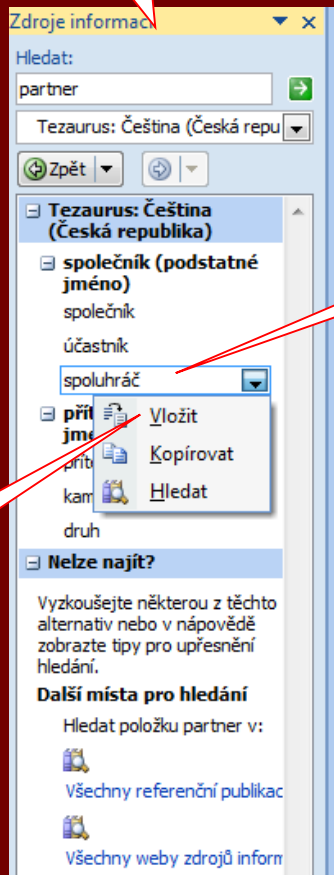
Zdroje informací

Hledat:

partner

Tezaurus: Čeština (Česká repu

Zpět

⊟ Tezaurus: Čeština (Česká republika)

⊟ společník (podstatné jméno)

společník

účastník

spoluhráč

⊟ přít jmé

přít

kam

druh

Vložit

Kopírovat

Hledat

⊟ Nelze najít?

Vyzkoušejte některou z těchto alternativ nebo v nápovědě zobrazte tipy pro upřesnění hledání.

Další místa pro hledání

Hledat položku partner v:

Všechny referenční publikac

Všechny weby zdrojů inform